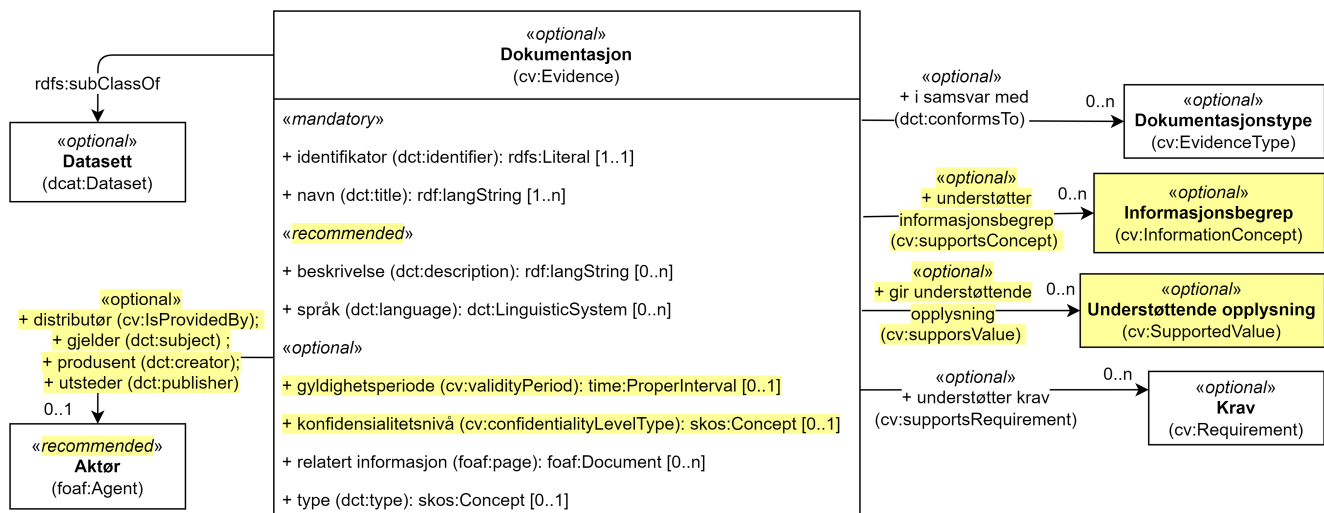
«optional»
Dokumentasjon
(cv:Evidence)

«mandatory»

+ identifikator (dct:identifier): rdfs:Literal [1..1]

+ navn (dct:title): rdf:langString [1..n]

«recommended»

+ beskrivelse (dct:description): rdf:langString [0..n]

+ språk (dct:language): dct:LinguisticSystem [0..n]

«optional»

+ gyldighetsperiode (cv:validityPeriod): time:ProperInterval [0..1]

+ konfidensialitetsnivå (cv:confidentialityLevelType): skos:Concept [0..1]

+ relatert informasjon (foaf:page): foaf:Document [0..n]

+ type (dct:type): skos:Concept [0..1]

rdfs:subClassOf

«optional»
Datasett
(dcat:Dataset)

«optional»
+ distributør (cv:IsProvidedBy);
+ gjelder (dct:subject) ;
+ produsent (dct:creator);
+ utsteder (dct:publisher)
0..1

«recommended»
Aktør
(foaf:Agent)

«optional»
+ i samsvar med
(dct:conformsTo)
0..n

«optional»
Dokumentasjonstype
(cv:EvidenceType)

«optional»
+ understøtter
informasjonsbegrep
(cv:supportsConcept)
0..n

«optional»
Informasjonsbegrep
(cv:InformationConcept)

«optional»
+ gir understøttende
opplysning
(cv:supporsValue)
0..n

«optional»
Understøttende opplysning
(cv:SupportedValue)

«optional»
+ understøtter krav
(cv:supportsRequirement)
0..n

«optional»
Krav
(cv:Requirement)